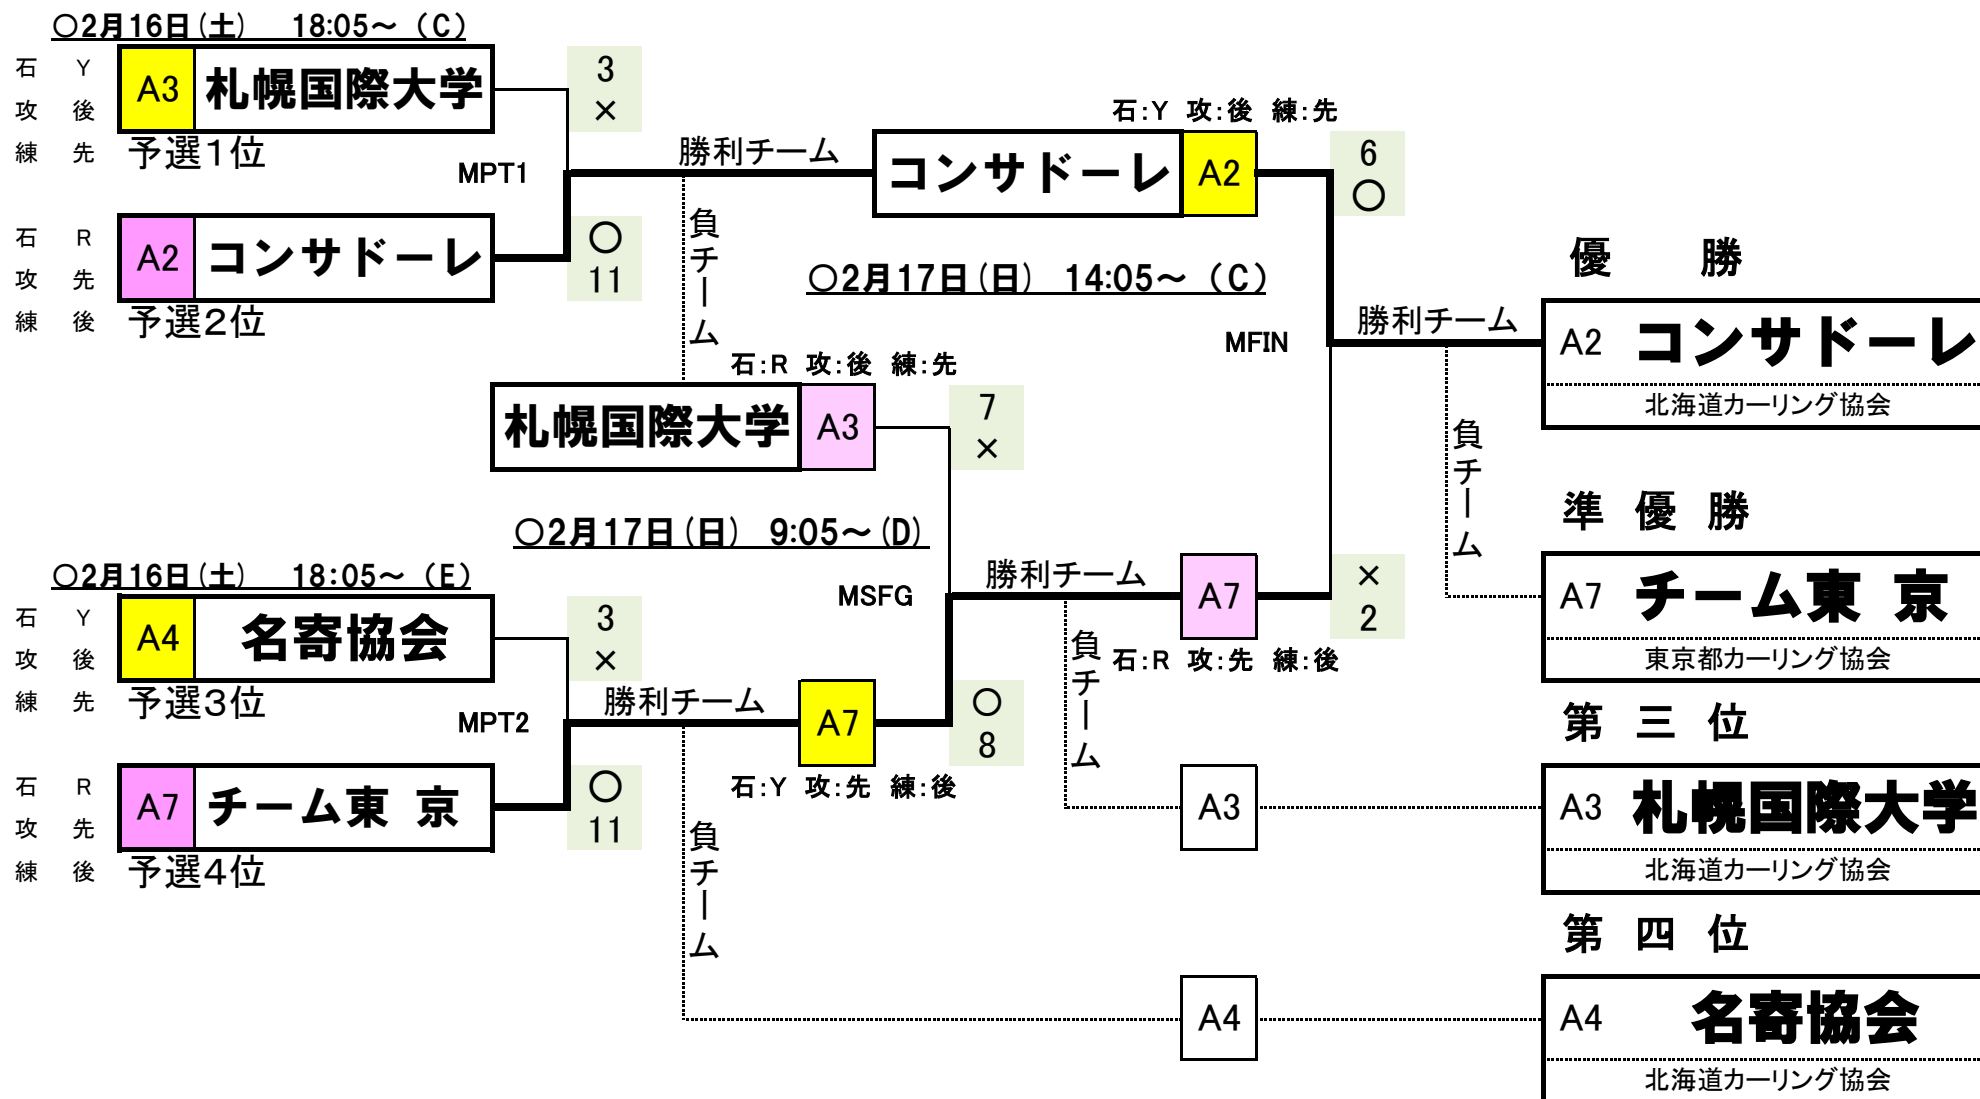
○2月16日（土）　18:05～（C）

石 Y
攻 後
練 先
A3 札幌国際大学
予選1位
3
×

MPT1

石 R
攻 先
練 後
A2 コンサドーレ
予選2位
○
11

勝利チーム
負チーム
石:Y 攻:後 練:先
コンサドーレ A2
6
○

○2月17日（日）　14:05～（C）

MFIN

石:R 攻:後 練:先
札幌国際大学 A3
7
×

○2月17日（日）　9:05～（D）

○2月16日（土）　18:05～（E）

石 Y
攻 後
練 先
A4 名寄協会
予選3位
3
×

MPT2

石 R
攻 先
練 後
A7 チーム東　京
予選4位
○
11

勝利チーム
A7
石:Y 攻:先 練:後
○
8
負チーム

MSFG
勝利チーム
A7
×
2
負チーム
石:R 攻:先 練:後

A3
A4

勝利チーム
負チーム

優　勝
A2 コンサドーレ
北海道カーリング協会

準 優 勝
A7 チーム東　京
東京都カーリング協会

第 三 位
A3 札幌国際大学
北海道カーリング協会

第 四 位
A4 名寄協会
北海道カーリング協会